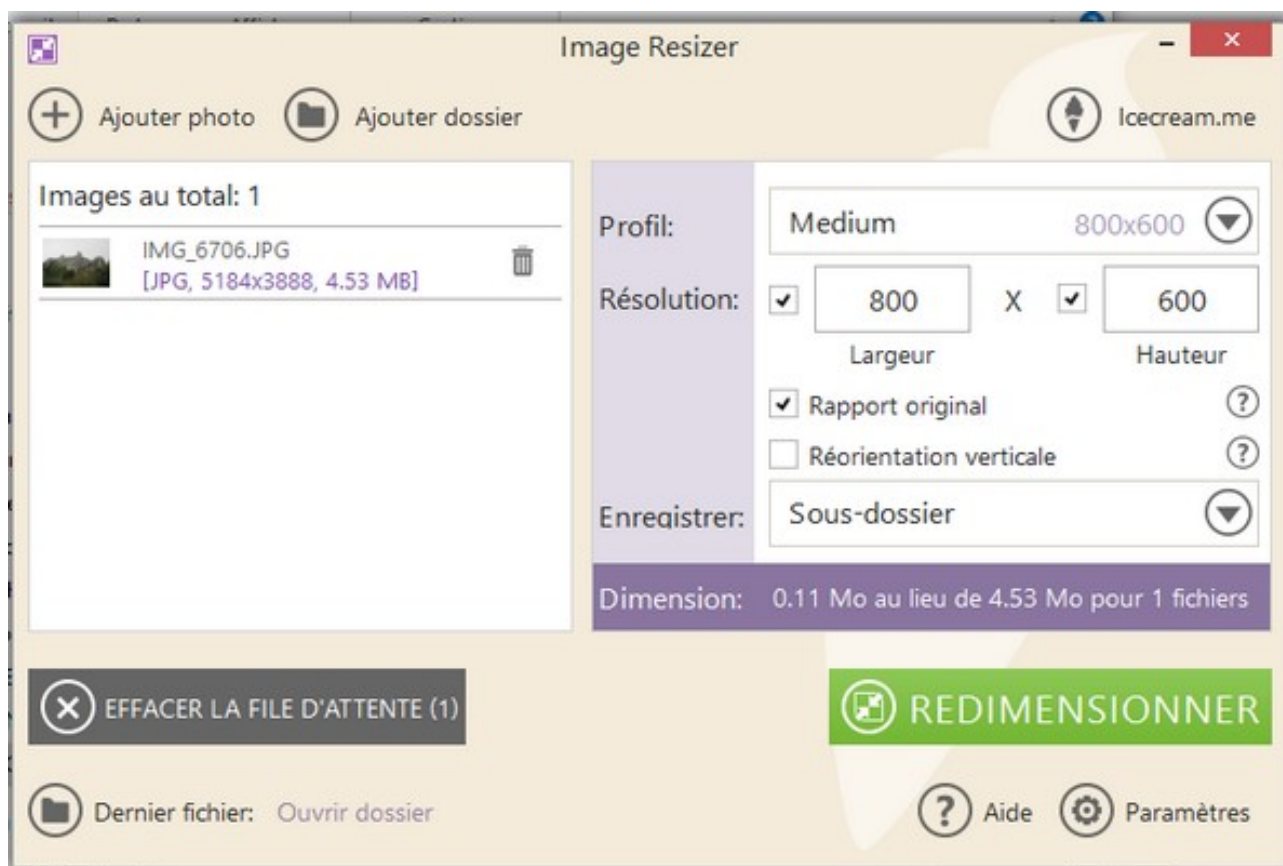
Image Resizer

Ajouter photo Ajouter dossier

Icecream.me

Images au total: 1

IMG_6706.JPG
[JPG, 5184x3888, 4.53 MB]

Profil: Medium 800x600

Résolution: 800 X 600

Largeur Hauteur

Rapport original

Réorientation verticale

Enregistrer: Sous-dossier

Dimension: 0.11 Mo au lieu de 4.53 Mo pour 1 fichiers

EFFACER LA FILE D'ATTENTE (1)

REDIMENSIONNER

Dernier fichier: Ouvrir dossier

Aide Paramètres